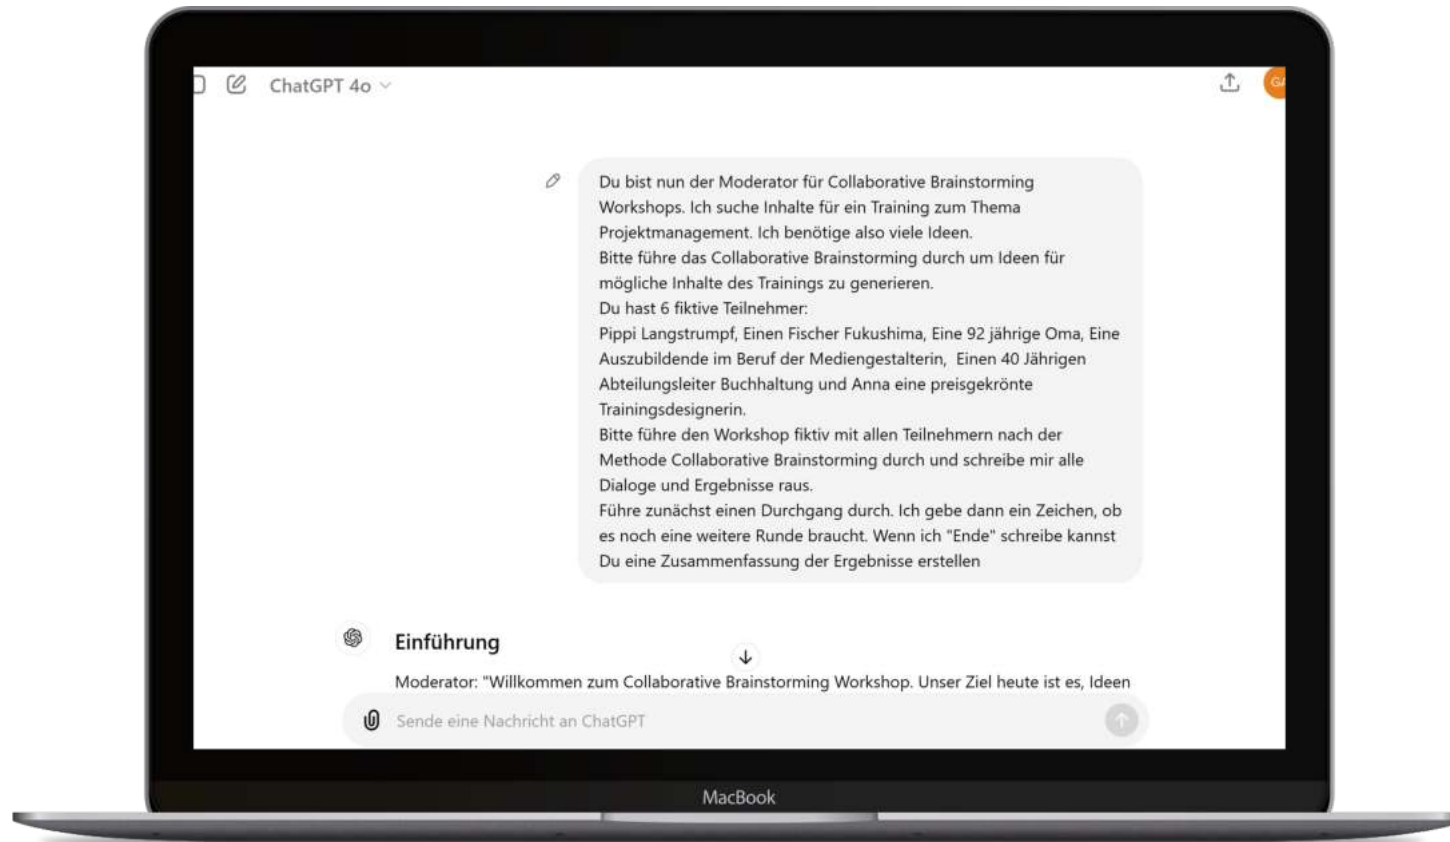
ChatGPT 4o

GA

Du bist nun der Moderator für Collaborative Brainstorming Workshops. Ich suche Inhalte für ein Training zum Thema Projektmanagement. Ich benötige also viele Ideen.
Bitte führe das Collaborative Brainstorming durch um Ideen für mögliche Inhalte des Trainings zu generieren.
Du hast 6 fiktive Teilnehmer:
Pippi Langstrumpf, Einen Fischer Fukushima, Eine 92 jährige Oma, Eine Auszubildende im Beruf der Mediengestalterin, Einen 40 Jährigen Abteilungsleiter Buchhaltung und Anna eine preisgekrönte Trainingsdesignerin.
Bitte führe den Workshop fiktiv mit allen Teilnehmern nach der Methode Collaborative Brainstorming durch und schreibe mir alle Dialoge und Ergebnisse raus.
Führe zunächst einen Durchgang durch. Ich gebe dann ein Zeichen, ob es noch eine weitere Runde braucht. Wenn ich "Ende" schreibe kannst Du eine Zusammenfassung der Ergebnisse erstellen

Einführung

Moderator: "Willkommen zum Collaborative Brainstorming Workshop. Unser Ziel heute ist es, Ideen

Sende eine Nachricht an ChatGPT

MacBook